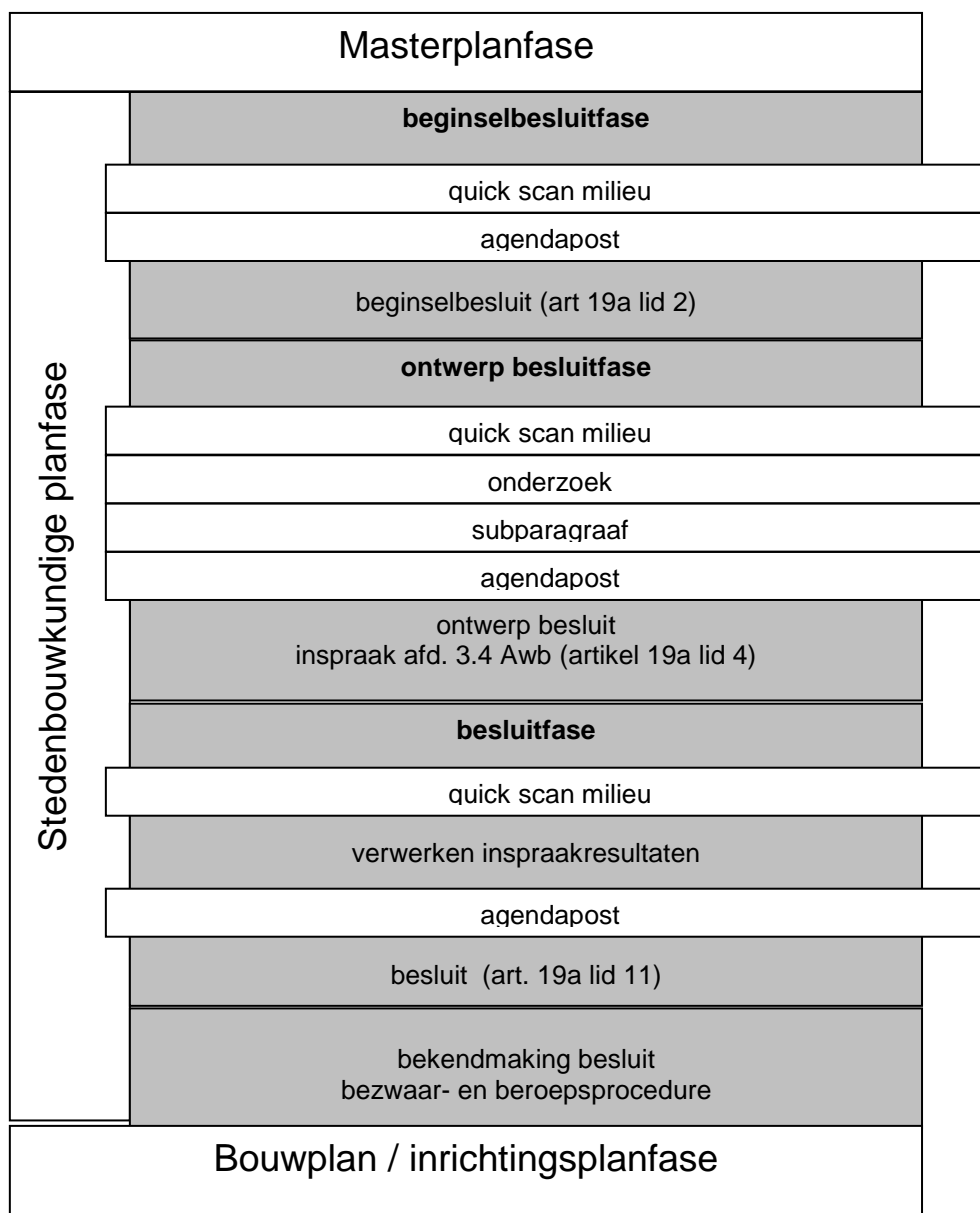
Masterplanfase

Stedenbouwkundige planfase

beginselbesluitfase

quick scan milieu

agendapost

beginselbesluit (art 19a lid 2)

ontwerp besluitfase

quick scan milieu

onderzoek

subparagraaf

agendapost

ontwerp besluit
inspraak afd. 3.4 Awb (artikel 19a lid 4)

besluitfase

quick scan milieu

verwerken inspraakresultaten

agendapost

besluit (art. 19a lid 11)

bekendmaking besluit
bezwaar- en beroepsprocedure

Bouwplan / inrichtingsplanfase